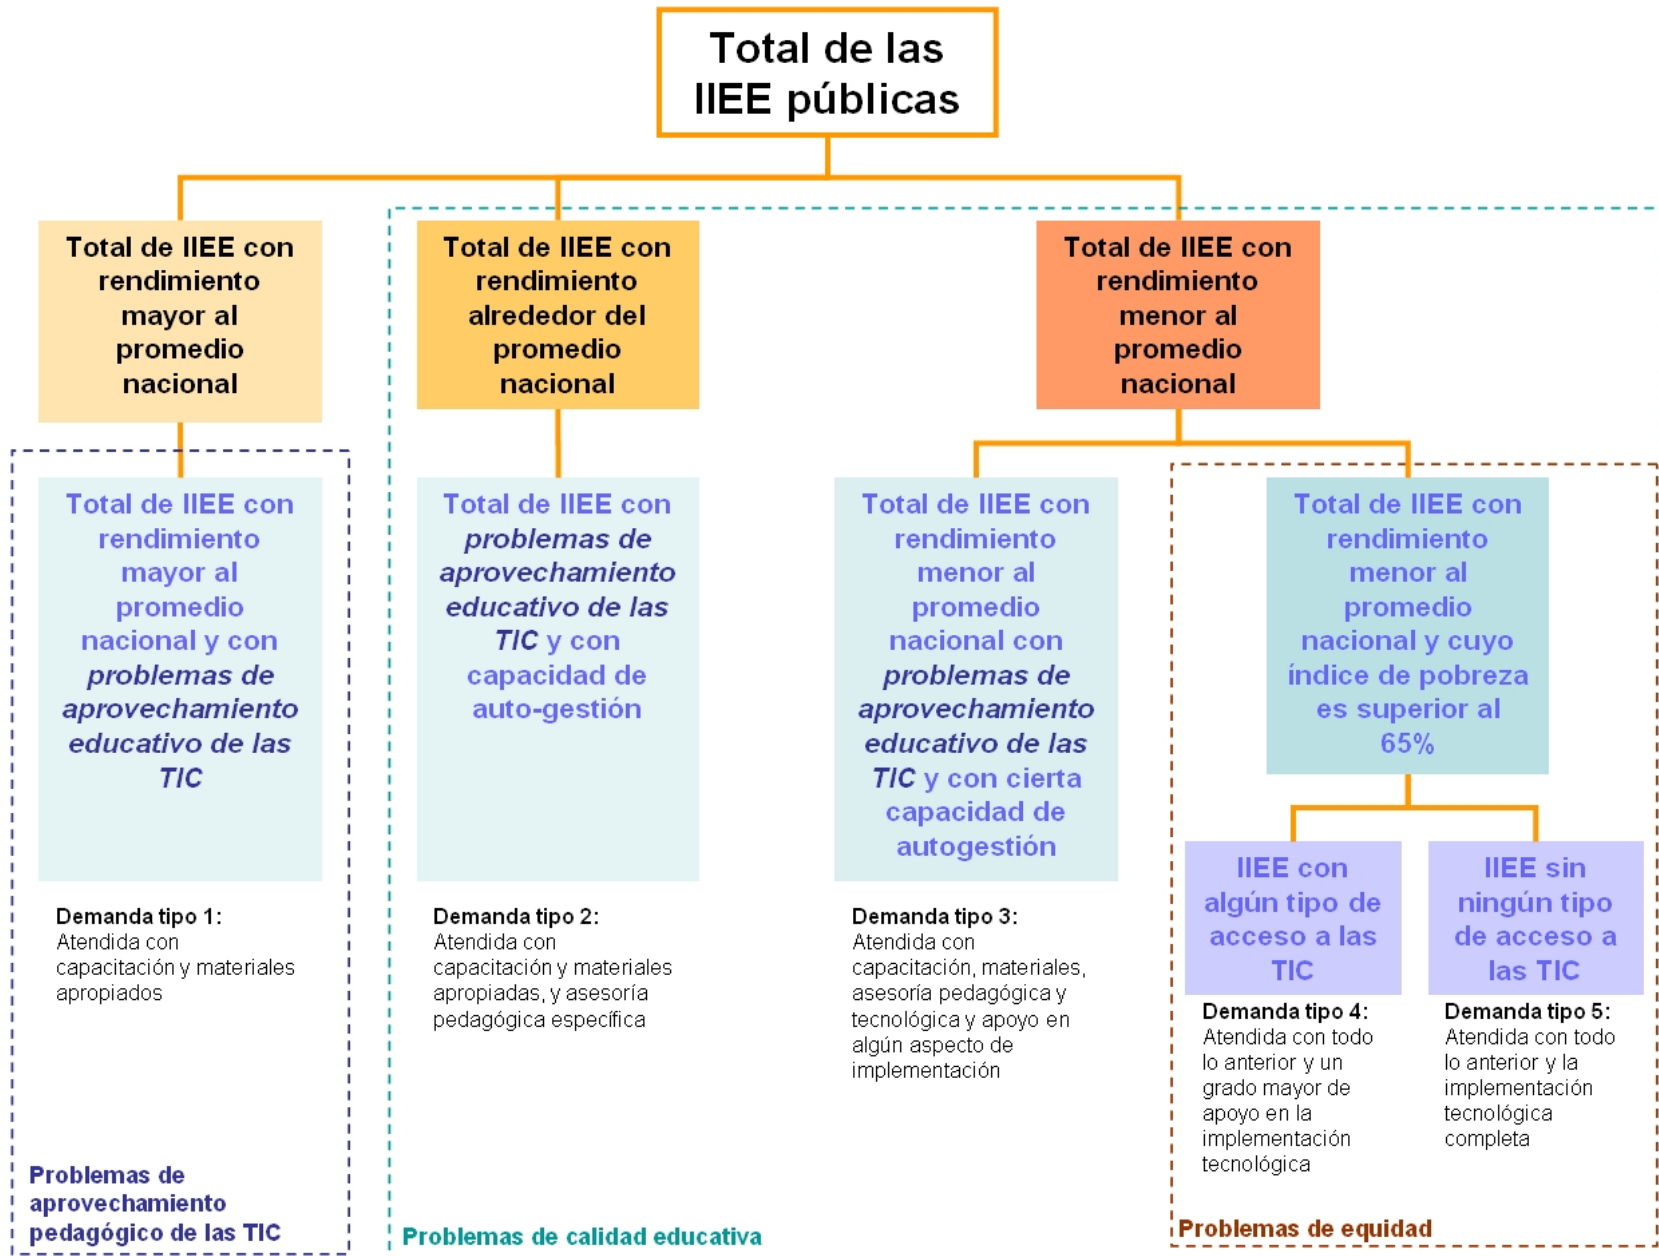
Total de las IIEE públicas

Total de IIEE con rendimiento mayor al promedio nacional

Total de IIEE con rendimiento alrededor del promedio nacional

Total de IIEE con rendimiento menor al promedio nacional

Total de IIEE con rendimiento mayor al promedio nacional y con *problemas de aprovechamiento educativo de las TIC*

Demanda tipo 1:
Atendida con capacitación y materiales apropiados

Total de IIEE con *problemas de aprovechamiento educativo de las TIC* y con capacidad de auto-gestión

Demanda tipo 2:
Atendida con capacitación y materiales apropiadas, y asesoría pedagógica específica

Total de IIEE con rendimiento menor al promedio nacional con *problemas de aprovechamiento educativo de las TIC* y con cierta capacidad de autogestión

Demanda tipo 3:
Atendida con capacitación, materiales, asesoría pedagógica y tecnológica y apoyo en algún aspecto de implementación

Total de IIEE con rendimiento menor al promedio nacional y cuyo índice de pobreza es superior al 65%

IIEE con algún tipo de acceso a las TIC

Demanda tipo 4:
Atendida con todo lo anterior y un grado mayor de apoyo en la implementación tecnológica

IIEE sin ningún tipo de acceso a las TIC

Demanda tipo 5:
Atendida con todo lo anterior y la implementación tecnológica completa

Problemas de aprovechamiento pedagógico de las TIC

Problemas de calidad educativa

Problemas de equidad